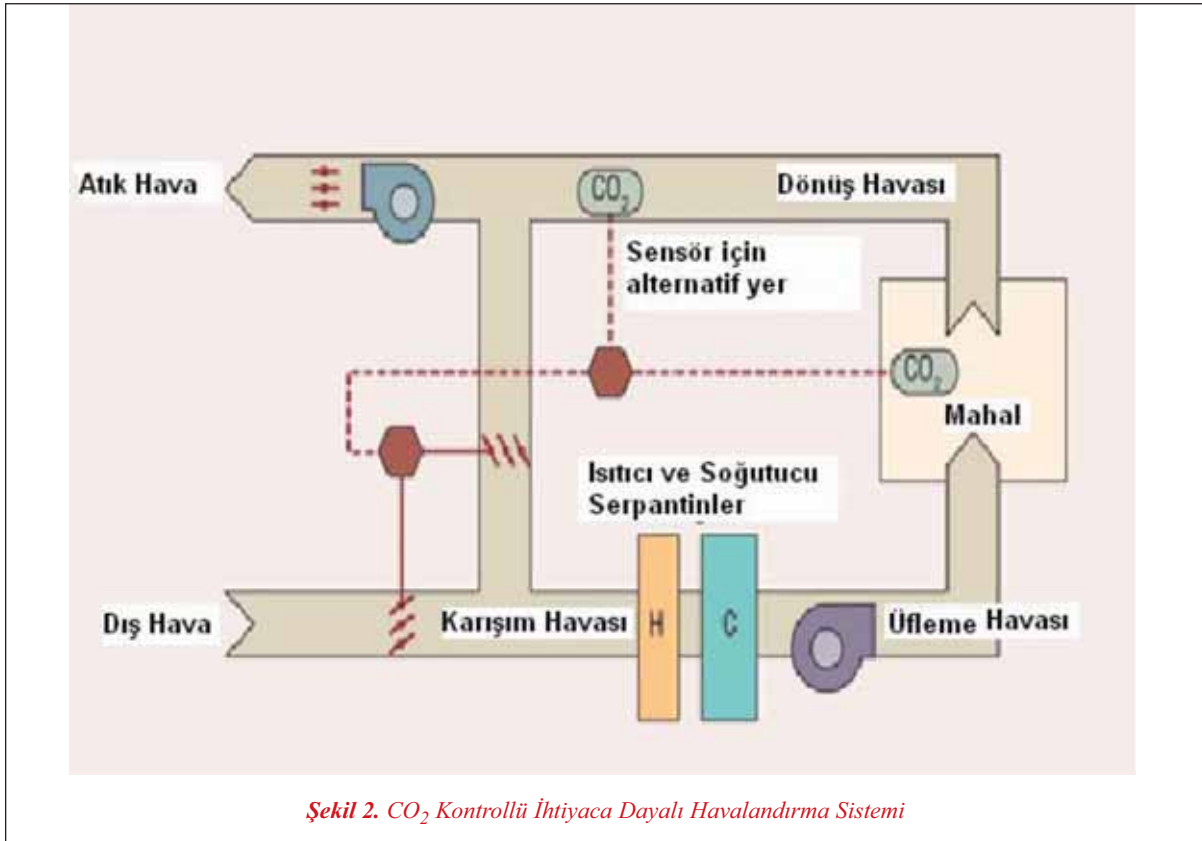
Atık Hava

$CO_2$

Dönüş Havası

Sensör için alternatif yer

$CO_2$

Mahal

Isıtıcı ve Soğutucu Serpantinler

Dış Hava

Karışım Havası

H

C

Üfleme Havası

Şekil 2. $CO_2$ Kontrollü İhtiyaca Dayalı Havalandırma Sistemi